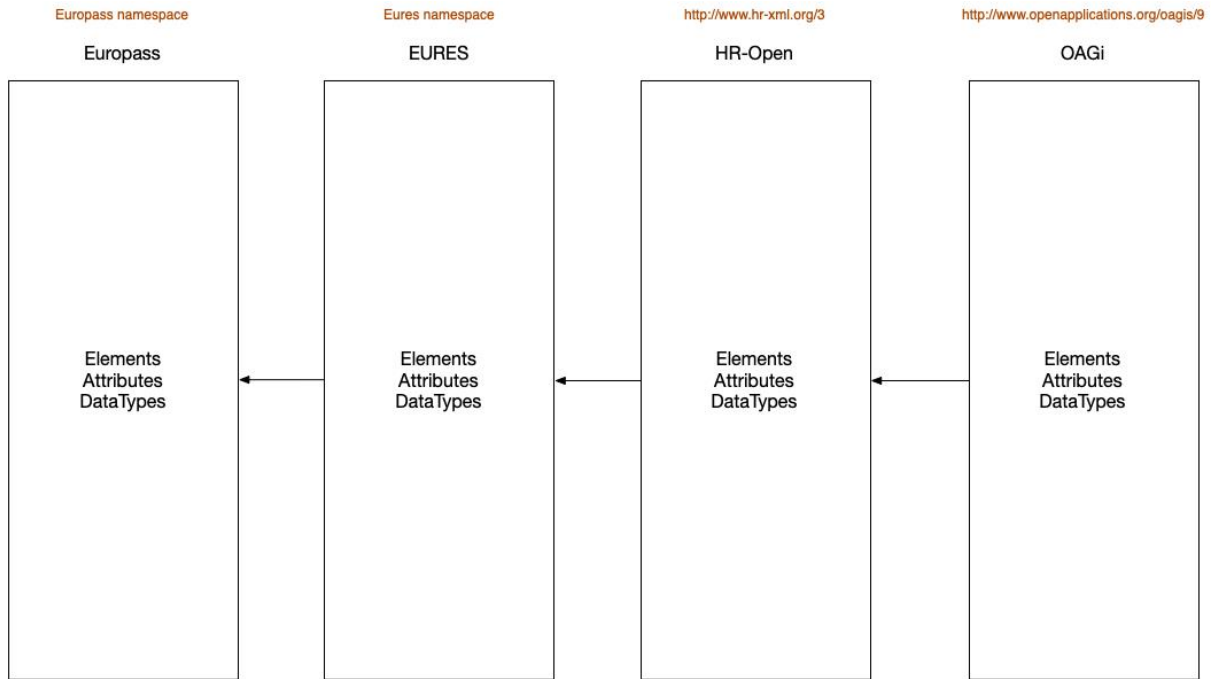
Europass namespace

Europass

Elements
Attributes
DataTypes

Eures namespace

EURES

Elements
Attributes
DataTypes

http://www.hr-xml.org/3

HR-Open

Elements
Attributes
DataTypes

http://www.openapplications.org/oagis/9

OAGi

Elements
Attributes
DataTypes